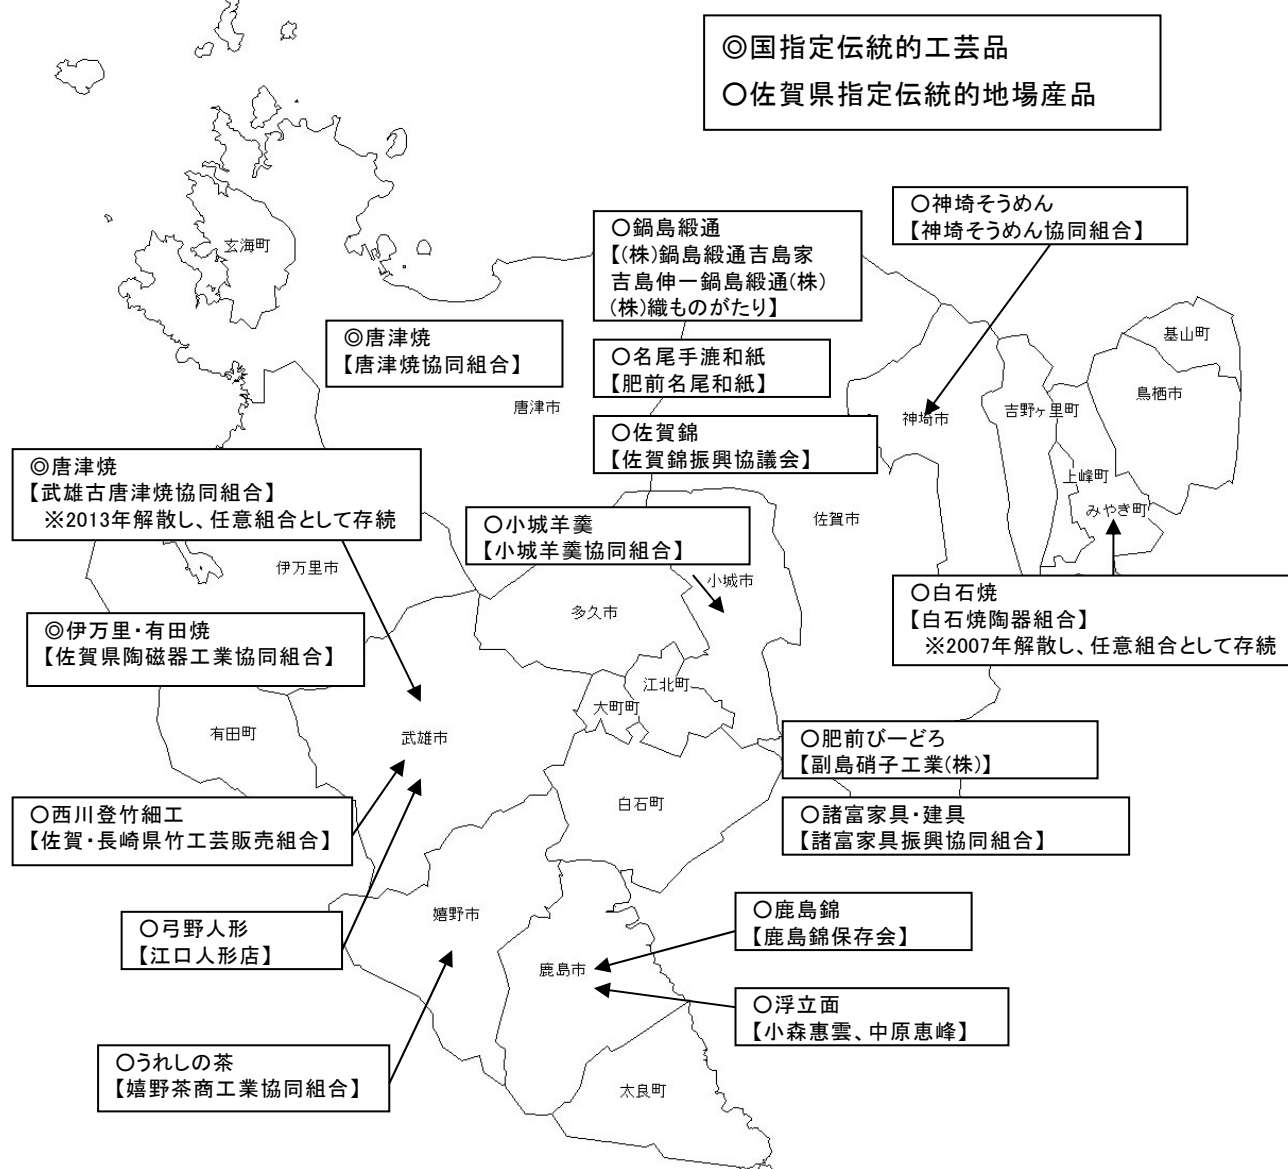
◎国指定伝統的工芸品
○佐賀県指定伝統的地場産品

○神埼そうめん
【神埼そうめん協同組合】

○鍋島緞通
【(株)鍋島緞通吉島家
吉島伸一鍋島緞通(株)
(株)織ものがたり】

玄海町

◎唐津焼
【唐津焼協同組合】

○名尾手漉和紙
【肥前名尾和紙】

基山町

鳥栖市

唐津市

神埼市

吉野ヶ里町

○佐賀錦
【佐賀錦振興協議会】

◎唐津焼
【武雄古唐津焼協同組合】
※2013年解散し、任意組合として存続

上峰町

みやき町

佐賀市

○小城羊羹
【小城羊羹協同組合】

伊万里市

小城市

○白石焼
【白石焼陶器組合】
※2007年解散し、任意組合として存続

多久市

◎伊万里・有田焼
【佐賀県陶磁器工業協同組合】

江北町

大町町

有田町

武雄市

○肥前びーどろ
【副島硝子工業(株)】

○西川登竹細工
【佐賀・長崎県竹工芸販売組合】

白石町

○諸富家具・建具
【諸富家具振興協同組合】

○鹿島錦
【鹿島錦保存会】

○弓野人形
【江口人形店】

嬉野市

鹿島市

○浮立面
【小森惠雲、中原惠峰】

○うれしの茶
【嬉野茶商工業協同組合】

太良町